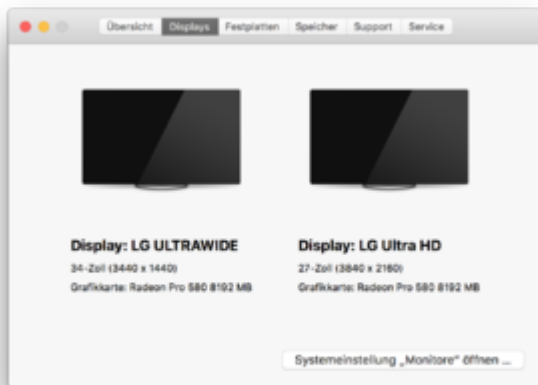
Übersicht Displays Festplatten Speicher Support Service

Display: LG ULTRAWIDE
34-Zoll (3440 x 1440)
Grafikkarte: Radeon Pro 580 8192 MB

Display: LG Ultra HD
27-Zoll (3840 x 2160)
Grafikkarte: Radeon Pro 580 8192 MB

Systemeinstellung „Monitore" öffnen ...